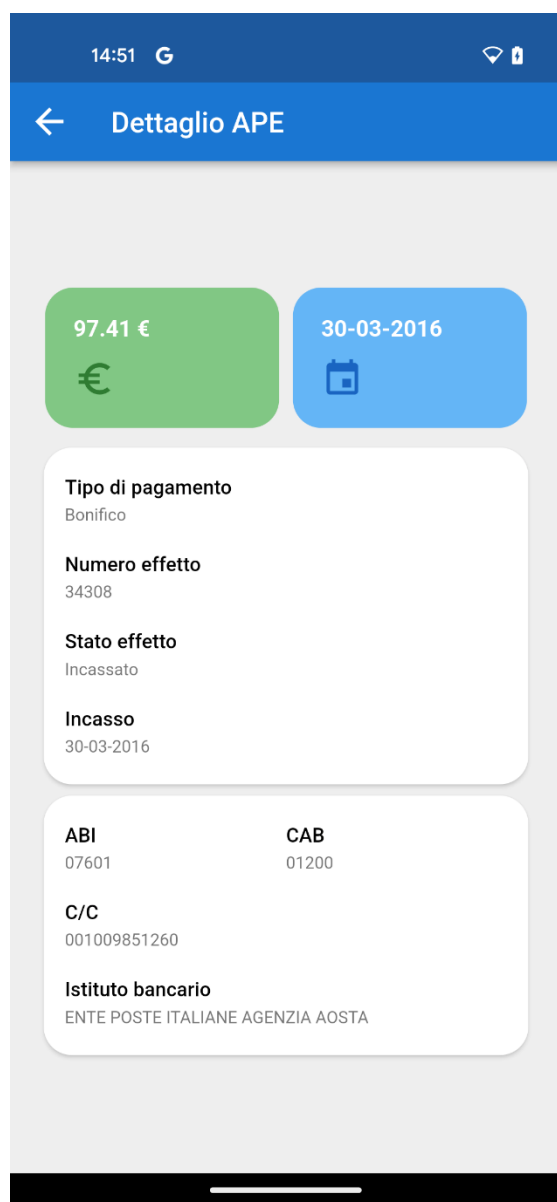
14:51 G

Dettaglio APE

97.41 €

€

30-03-2016

Tipo di pagamento
Bonifico

Numero effetto
34308

Stato effetto
Incassato

Incasso
30-03-2016

ABI
07601

CAB
01200

C/C
001009851260

Istituto bancario
ENTE POSTE ITALIANE AGENZIA AOSTA